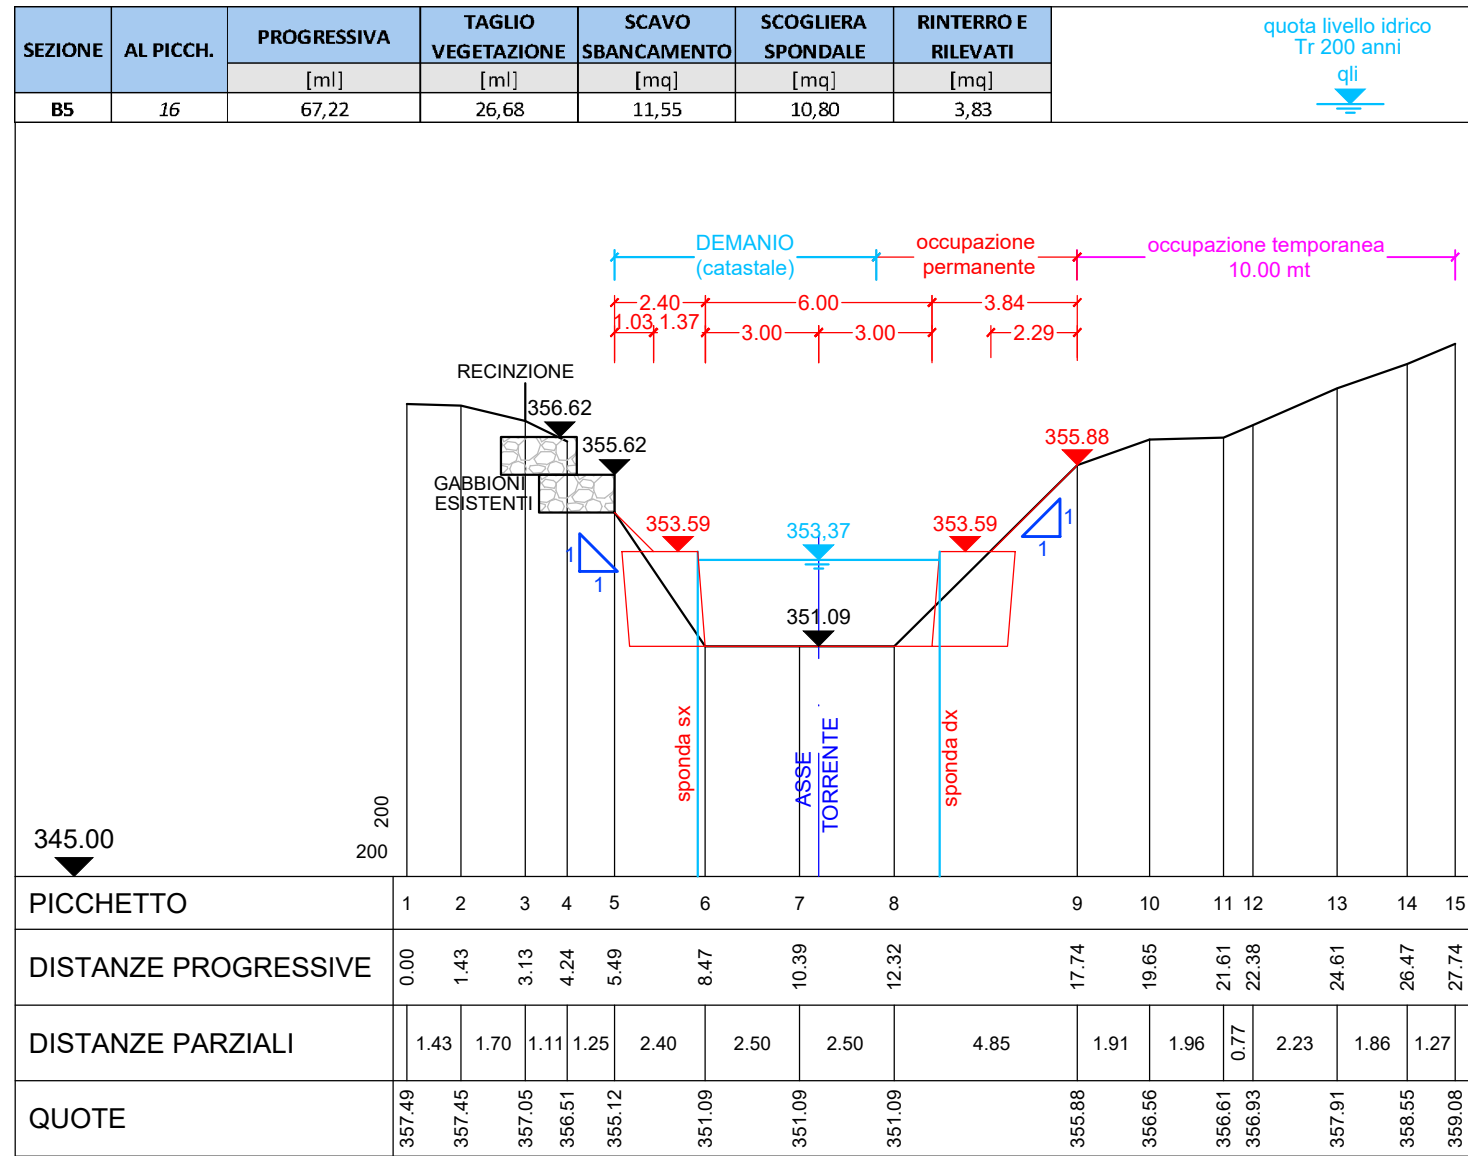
| SEZIONE | AL PICCH. | PROGRESSIVA | TAGLIO VEGETAZIONE | SCAVO SBANCAMENTO | SCOGLIERA SPONDALE | RINTERRO E RILEVATI |
|---|---|---|---|---|---|---|
| | | [ml] | [ml] | [mq] | [mq] | [mq] |
| B5 | 16 | 67,22 | 26,68 | 11,55 | 10,80 | 3,83 |

quota livello idrico Tr 200 anni
qli

DEMANIO (catastale)
occupazione permanente
occupazione temporanea 10.00 mt

2.40
6.00
3.84
1.03
1.37
3.00
3.00
2.29

RECINZIONE
356.62
355.62
GABBIONI ESISTENTI
355.88
353.59
353.37
353.59
1
1
1
1
351.09

sponda sx
ASSE TORRENTE
sponda dx

345.00
200
200

PICCHETTO
1 2 3 4 5 6 7 8 9 10 11 12 13 14 15

DISTANZE PROGRESSIVE
0.00 1.43 3.13 4.24 5.49 8.47 10.39 12.32 17.74 19.65 21.61 22.38 24.61 26.47 27.74

DISTANZE PARZIALI
1.43 1.70 1.11 1.25 2.40 2.50 2.50 4.85 1.91 1.96 0.77 2.23 1.86 1.27

QUOTE
357.49 357.45 357.05 356.51 355.12 351.09 351.09 351.09 355.88 356.56 356.61 356.93 357.91 358.55 359.08